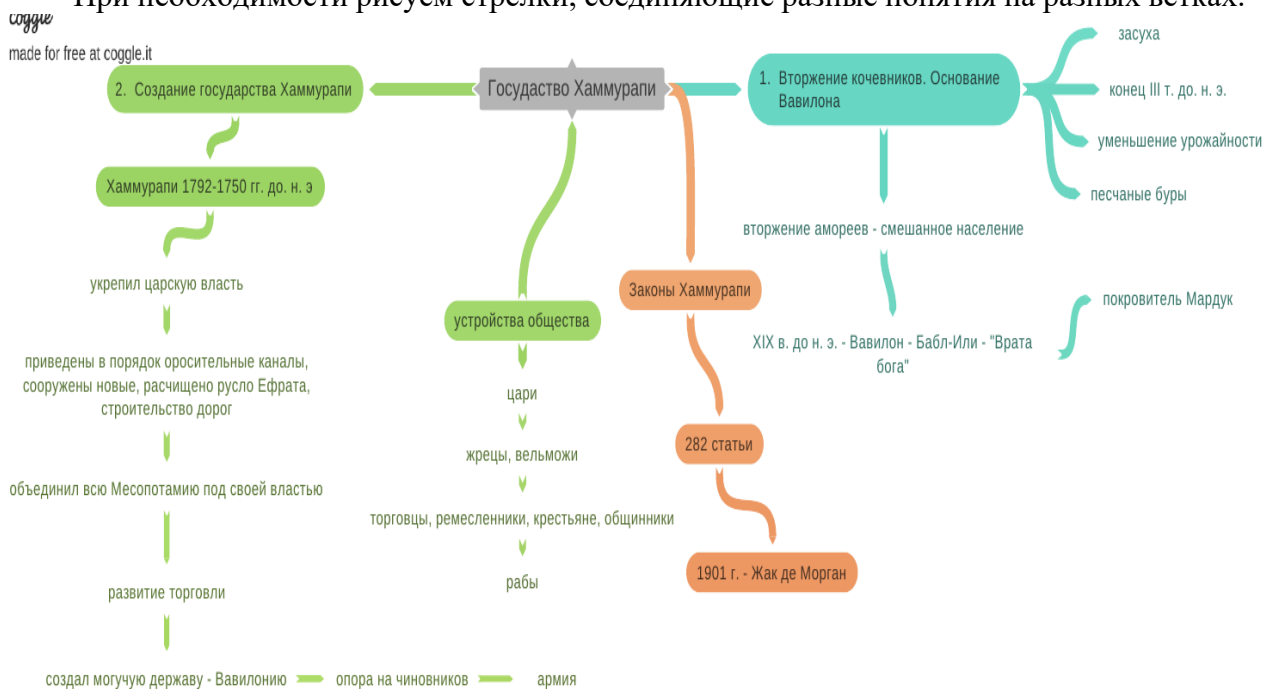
При необходимости рисуем стрелки, соединяющие разные понятия на разных ветках.

coggle
made for free at coggle.it

Государство Хаммурапи

2. Создание государства Хаммурапи

Хаммурапи 1792-1750 гг. до. н. э

укрепил царскую власть

приведены в порядок оросительные каналы, сооружены новые, расчищено русло Ефрата, строительство дорог

объединил всю Месопотамию под своей властью

развитие торговли

создал могучую державу - Вавилонию

опора на чиновников

армия

устройства общества

цари

жрецы, вельможи

торговцы, ремесленники, крестьяне, общинники

рабы

Законы Хаммурапи

282 статьи

1901 г. - Жак де Морган

1. Вторжение кочевников. Основание Вавилона

засуха

конец III т. до. н. э.

уменьшение урожайности

песчаные буры

вторжение амореев - смешанное население

XIX в. до н. э. - Вавилон - Бабл-Или - "Врата бога"

покровитель Мардук